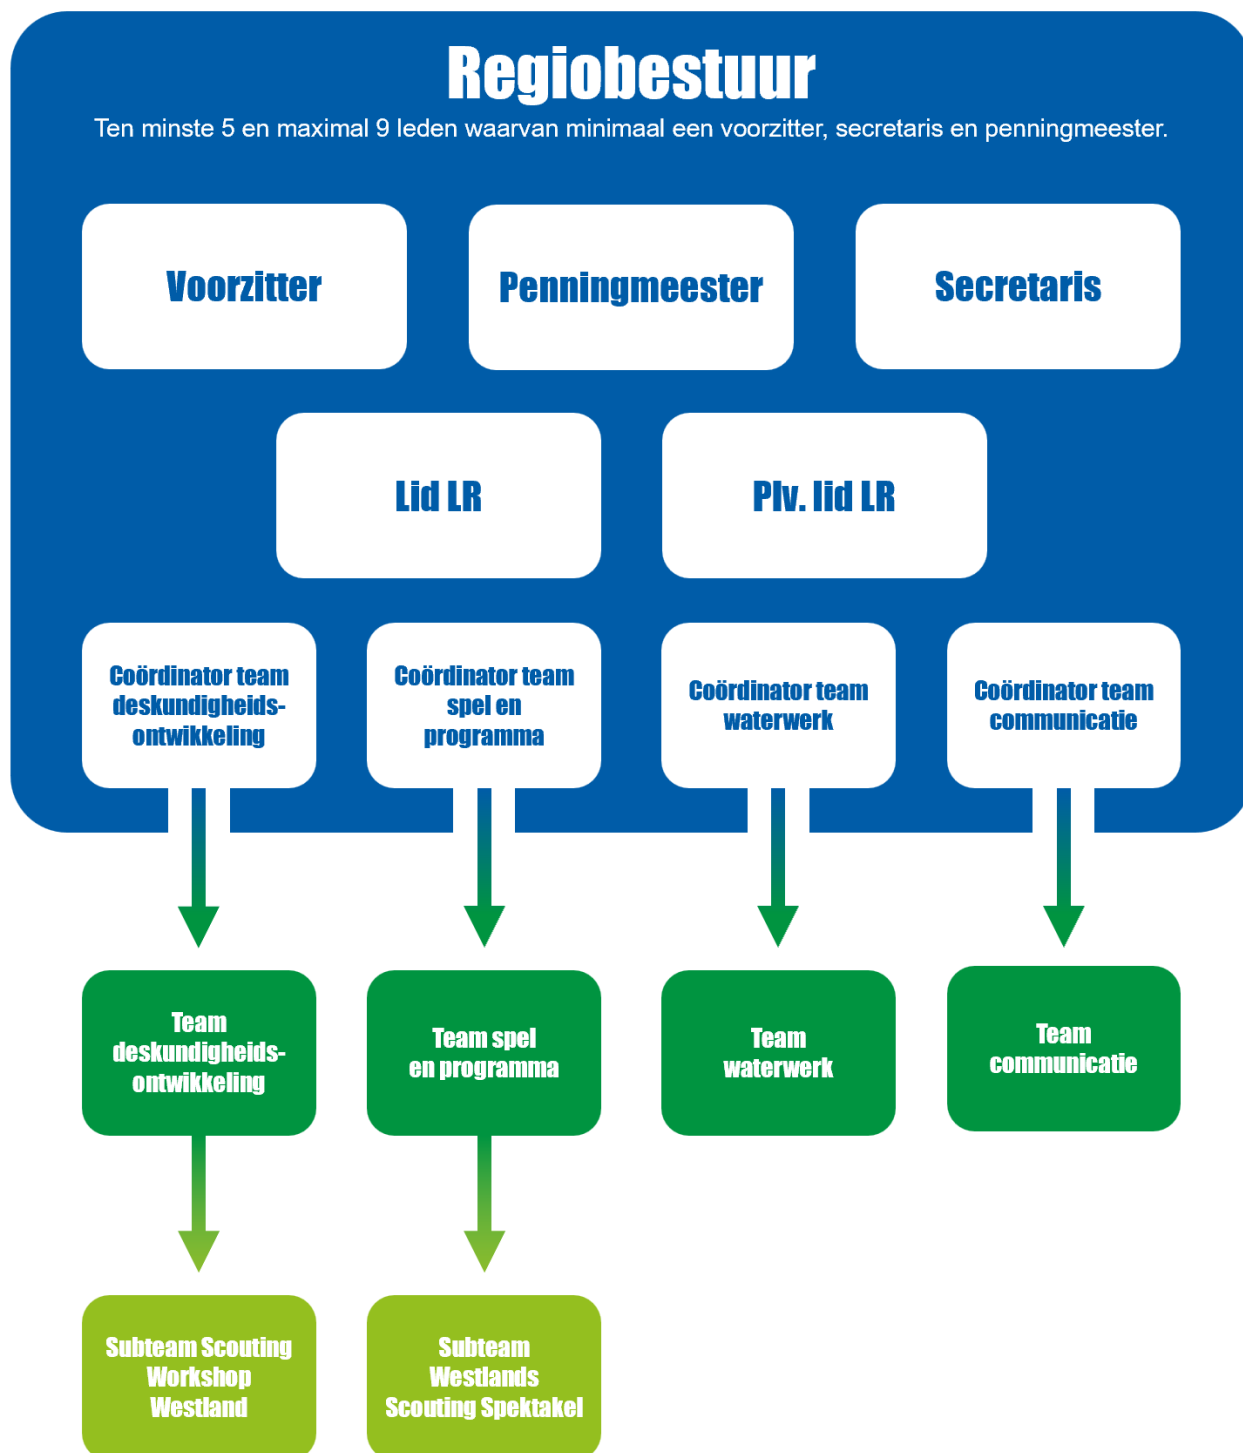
Regiobestuur

Ten minste 5 en maximal 9 leden waarvan minimaal een voorzitter, secretaris en penningmeester.

Voorzitter

Penningmeester

Secretaris

Lid LR

Plv. lid LR

Coördinator team deskundigheidsontwikkeling

Coördinator team spel en programma

Coördinator team waterwerk

Coördinator team communicatie

Team deskundigheidsontwikkeling

Team spel en programma

Team waterwerk

Team communicatie

Subteam Scouting Workshop Westland

Subteam Westlands Scouting Spektakel